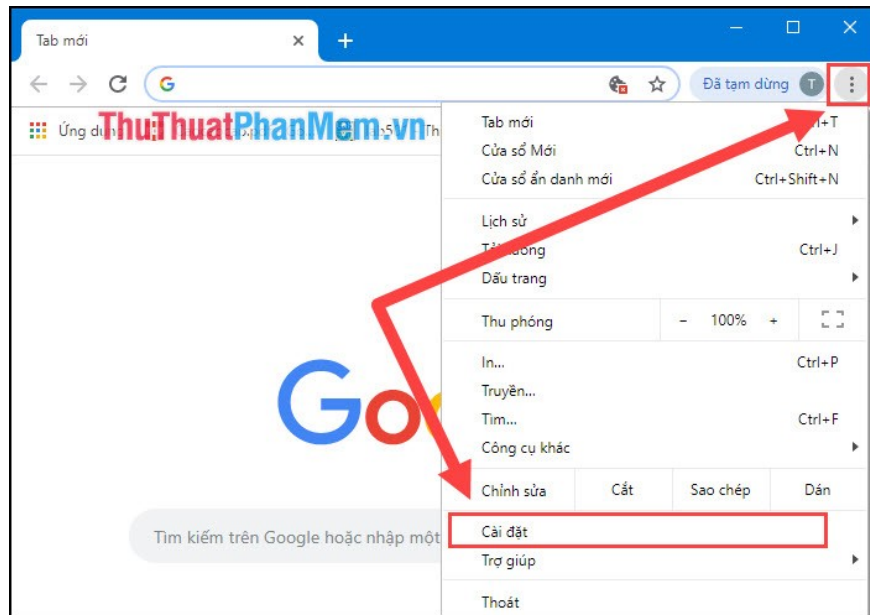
Tab mới ×
+
Đã tạm dừng T
Ứng dụ ThuThuatPhanMem.vn Th
Tab mới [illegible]+T
Cửa sổ Mới Ctrl+N
Cửa sổ ẩn danh mới Ctrl+Shift+N
Lịch sử
T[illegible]uống Ctrl+J
Dấu trang
Thu phóng - 100% +
In... Ctrl+P
Truyền...
Tìm... Ctrl+F
Công cụ khác
Chỉnh sửa Cắt Sao chép Dán
Cài đặt
Trợ giúp
Thoát
Tìm kiếm trên Google hoặc nhập một